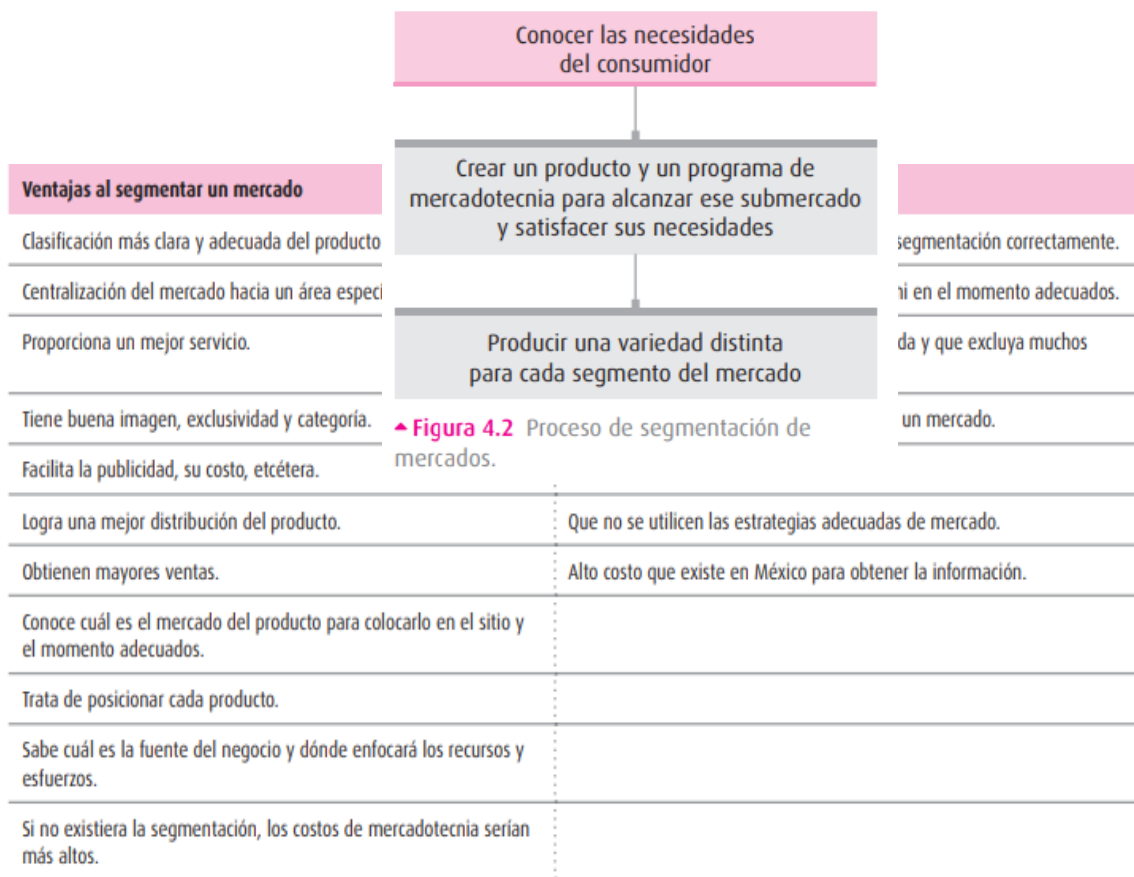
Conocer las necesidades del consumidor

Crear un producto y un programa de mercadotecnia para alcanzar ese submercado y satisfacer sus necesidades

Producir una variedad distinta para cada segmento del mercado

Figura 4.2 Proceso de segmentación de mercados.

| Ventajas al segmentar un mercado | |
|---|---|
| Clasificación más clara y adecuada del producto | segmentación correctamente. |
| Centralización del mercado hacia un área especi | ni en el momento adecuados. |
| Proporciona un mejor servicio. | da y que excluya muchos |
| Tiene buena imagen, exclusividad y categoría. | un mercado. |
| Facilita la publicidad, su costo, etcétera. | |
| Logra una mejor distribución del producto. | Que no se utilicen las estrategias adecuadas de mercado. |
| Obtienen mayores ventas. | Alto costo que existe en México para obtener la información. |
| Conoce cuál es el mercado del producto para colocarlo en el sitio y el momento adecuados. | |
| Trata de posicionar cada producto. | |
| Sabe cuál es la fuente del negocio y dónde enfocará los recursos y esfuerzos. | |
| Si no existiera la segmentación, los costos de mercadotecnia serían más altos. | |